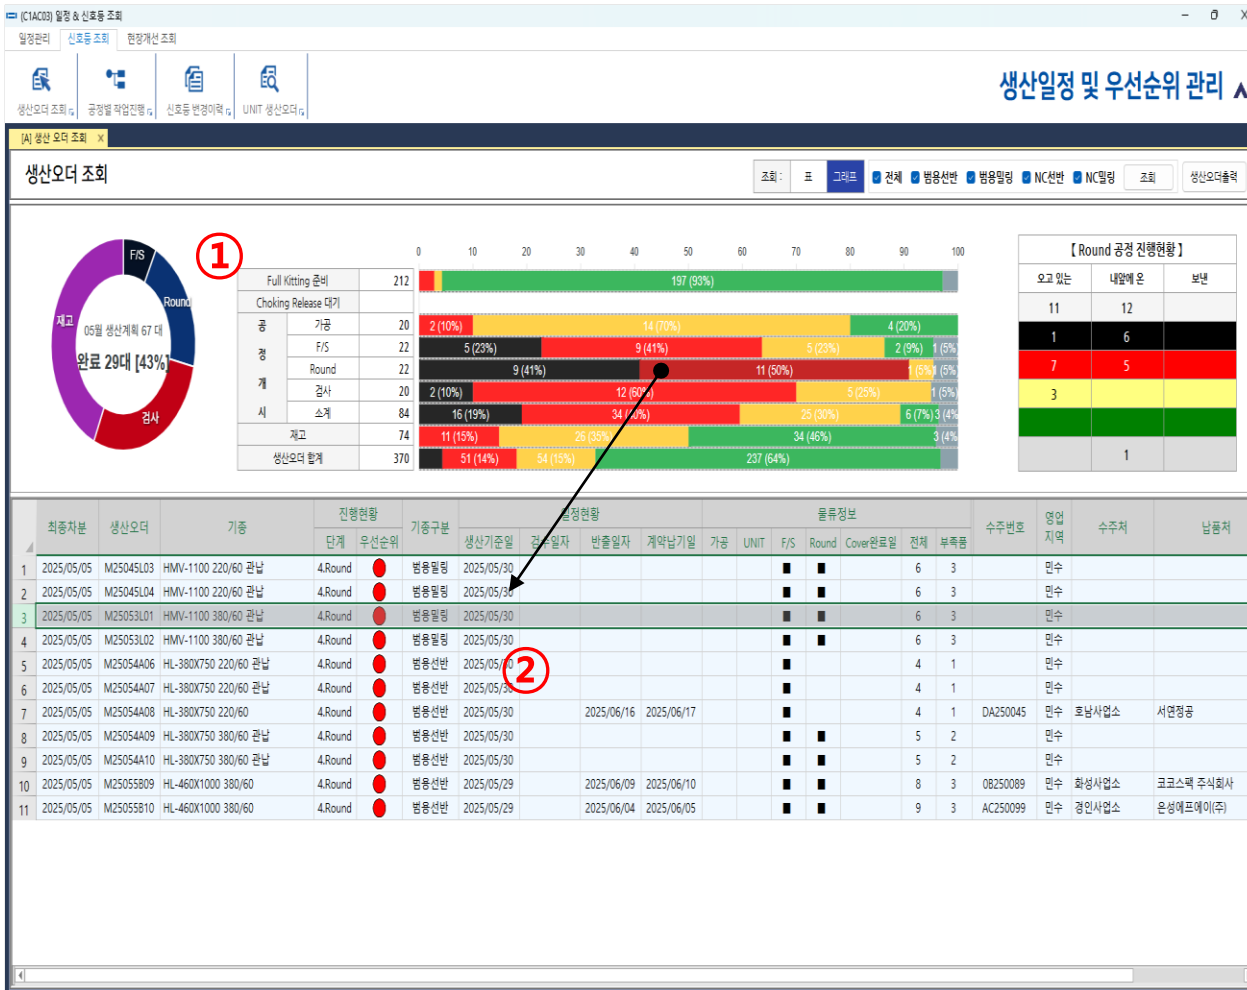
(C1AC03) 일정 & 신호등 조회
일정관리 신호등 조회 현장개선 조회
생산오더 조회 공정별 작업진행 신호등 변경이력 UNIT 생산오더
생산일정 및 우선순위 관리
[A] 생산 오더 조회 ×
생산오더 조회
조회: 표 그래프 전체 범용선반 범용밀링 NC선반 NC밀링 조회 생산오더출력

①
F/S Round 재고 검사
05월 생산계획 67 대
완료 29대 [43%]

0 10 20 30 40 50 60 70 80 90 100

| | | | |
|---|---|---|---|
| Full Kitting 준비 | | 212 | 197 (93%) |
| Choking Release 대기 | | | |
| 공정개시 | 가공 | 20 | 2 (10%) 14 (70%) 4 (20%) |
| | F/S | 22 | 5 (23%) 9 (41%) 5 (23%) 2 (9%) 1 (5% |
| | Round | 22 | 9 (41%) 11 (50%) 1 (5% 1 (5% |
| | 검사 | 20 | 2 (10%) 12 (60%) 5 (25%) 1 (5% |
| | 소계 | 84 | 16 (19%) 34 (40%) 25 (30%) 6 (7%) 3 (4% |
| 재고 | | 74 | 11 (15%) 26 (35% 34 (46%) 3 (4% |
| 생산오더 합계 | | 370 | 51 (14%) 54 (15%) 237 (64%) |

【Round 공정 진행현황】

| 오고 있는 | 내앞에 온 | 보낸 |
|---|---|---|
| 11 | 12 | |
| 1 | 6 | |
| 7 | 5 | |
| 3 | | |
| | | |
| | 1 | |

②

| | 최종차분 | 생산오더 | 기종 | 진행현황 단계 | 우선순위 | 기종구분 | 생산기준일 | 검사일자 | 반출일자 | 계약납기일 | 가공 | UNIT | F/S | Round | Cover완료일 | 전체 | 부족품 | 수주번호 | 영업지역 | 수주처 | 납품처 |
|---|---|---|---|---|---|---|---|---|---|---|---|---|---|---|---|---|---|---|---|---|---|
| 1 | 2025/05/05 | M25045L03 | HMV-1100 220/60 관납 | 4.Round | | 범용밀링 | 2025/05/30 | | | | | | ■ | ■ | | 6 | 3 | | 민수 | | |
| 2 | 2025/05/05 | M25045L04 | HMV-1100 220/60 관납 | 4.Round | | 범용밀링 | 2025/05/30 | | | | | | ■ | ■ | | 6 | 3 | | 민수 | | |
| 3 | 2025/05/05 | M25053L01 | HMV-1100 380/60 관납 | 4.Round | | 범용밀링 | 2025/05/30 | | | | | | ■ | ■ | | 6 | 3 | | 민수 | | |
| 4 | 2025/05/05 | M25053L02 | HMV-1100 380/60 관납 | 4.Round | | 범용밀링 | 2025/05/30 | | | | | | ■ | ■ | | 6 | 3 | | 민수 | | |
| 5 | 2025/05/05 | M25054A06 | HL-380X750 220/60 관납 | 4.Round | | 범용선반 | 2025/05/30 | | | | | | ■ | | | 4 | 1 | | 민수 | | |
| 6 | 2025/05/05 | M25054A07 | HL-380X750 220/60 관납 | 4.Round | | 범용선반 | 2025/05/30 | | | | | | ■ | | | 4 | 1 | | 민수 | | |
| 7 | 2025/05/05 | M25054A08 | HL-380X750 220/60 | 4.Round | | 범용선반 | 2025/05/30 | | 2025/06/16 | 2025/06/17 | | | ■ | | | 4 | 1 | DA250045 | 민수 | 호남사업소 | 서연정공 |
| 8 | 2025/05/05 | M25054A09 | HL-380X750 380/60 관납 | 4.Round | | 범용선반 | 2025/05/30 | | | | | | ■ | ■ | | 5 | 2 | | 민수 | | |
| 9 | 2025/05/05 | M25054A10 | HL-380X750 380/60 관납 | 4.Round | | 범용선반 | 2025/05/30 | | | | | | ■ | ■ | | 5 | 2 | | 민수 | | |
| 10 | 2025/05/05 | M25055B09 | HL-460X1000 380/60 | 4.Round | | 범용선반 | 2025/05/29 | | 2025/06/09 | 2025/06/10 | | | ■ | ■ | | 8 | 3 | 0B250089 | 민수 | 화성사업소 | 코코스팩 주식회사 |
| 11 | 2025/05/05 | M25055B10 | HL-460X1000 380/60 | 4.Round | | 범용선반 | 2025/05/29 | | 2025/06/04 | 2025/06/05 | | | ■ | ■ | | 9 | 3 | AC250099 | 민수 | 경인사업소 | 온성에프에이(주) |